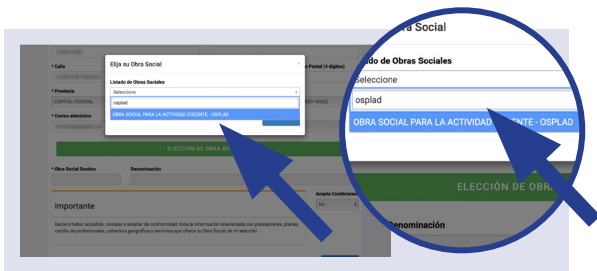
* Calle

Postal (4 dígitos)

* Provincia

CAPITAL FEDERAL

* Correo electrónico

Elija su Obra Social

×

Listado de Obras Sociales

Seleccione

osplad

OBRA SOCIAL PARA LA ACTIVIDAD DOCENTE - OSPLAD

ELECCIÓN DE OBRA S

* Obra Social Destino

Denominación

Acepta Condiciones

No

Importante

Declaro haber accedido, conocer y aceptar de conformidad, toda la información relacionada con prestaciones, planes, cartilla de profesionales, cobertura geográfica y servicios que ofrece la Obra Social de mi elección.

bra Social

tado de Obras Sociales

Seleccione

osplad

OBRA SOCIAL PARA LA ACTIVIDAD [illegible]ENTE - OSPLAD

ELECCIÓN DE OBRA

enominación